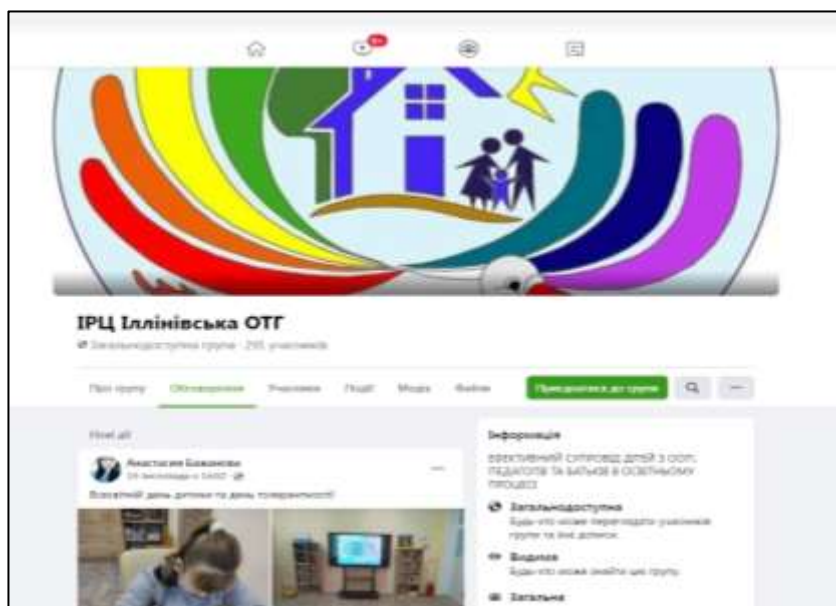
9+

ІРЦ Іллінівська ОТГ

Загальнодоступна група · 295 учасників

Про групу Обговорення Учасники Події Медіа Файли

Приєднатися до групи

Нові дії

Анастасія Баканова
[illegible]

Всесвітній день дитини та день толерантності!

Інформація

ЕФЕКТИВНИЙ СУПРОВІД ДІТЕЙ З ООП, ПЕДАГОГІВ ТА БАТЬКІВ В ОСВІТНЬОМУ ПРОЦЕСІ

Загальнодоступна
Будь-хто може переглядати учасників групи та їхні дописи.

Видима
Будь-хто може знайти цю групу.

Загальна